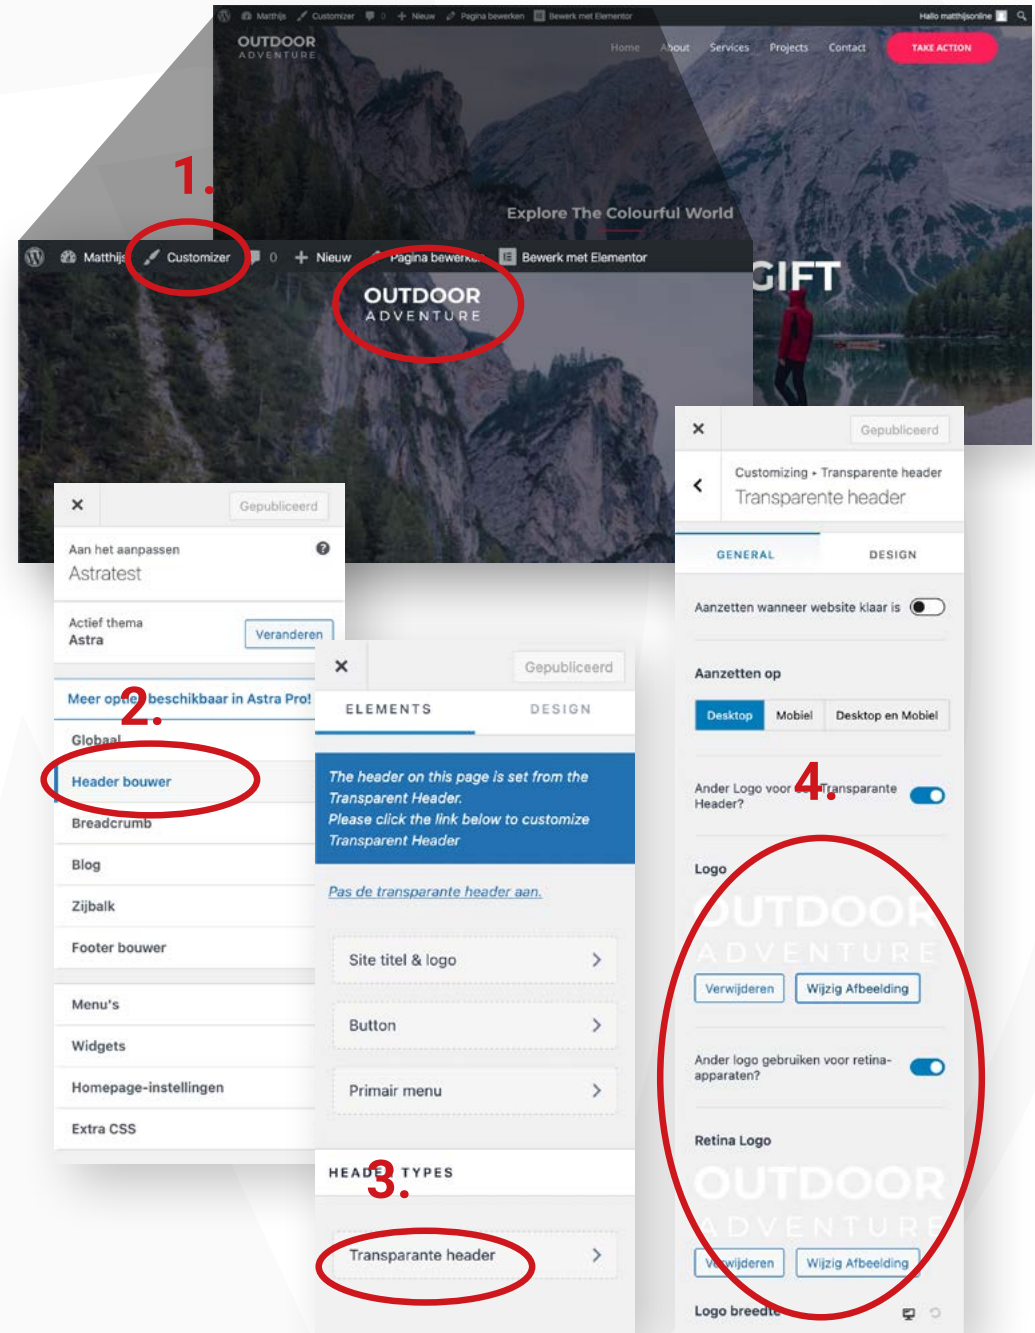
Matthijs Customizer 0 Nieuw Pagina bewerken Bewerk met Elementor

Hallo matthijsonline

OUTDOOR ADVENTURE

Home About Services Projects Contact TAKE ACTION

1.

Explore The Colourful World

Matthijs Customizer 0 Nieuw Pagina bewerken Bewerk met Elementor

OUTDOOR ADVENTURE

GIFT

×

Gepubliceerd

Aan het aanpassen
Astratest

Actief thema
Astra
Veranderen

Meer opties beschikbaar in Astra Pro!

2.

Globaal

Header bouwer

Breadcrumb

Blog

Zijbalk

Footer bouwer

Menu's

Widgets

Homepage-instellingen

Extra CSS

×

Gepubliceerd

ELEMENTS DESIGN

The header on this page is set from the Transparent Header.
Please click the link below to customize Transparent Header

Pas de transparante header aan.

Site titel & logo

Button

Primair menu

HEADER TYPES

3.

Transparante header

×

Gepubliceerd

Customizing ▸ Transparente header
Transparente header

GENERAL DESIGN

Aanzetten wanneer website klaar is

Aanzetten op

Desktop Mobiel Desktop en Mobiel

Ander Logo voor Transparante Header?

4.

Logo

OUTDOOR ADVENTURE

Verwijderen Wijzig Afbeelding

Ander logo gebruiken voor retina-apparaten?

Retina Logo

OUTDOOR ADVENTURE

Verwijderen Wijzig Afbeelding

Logo breedte